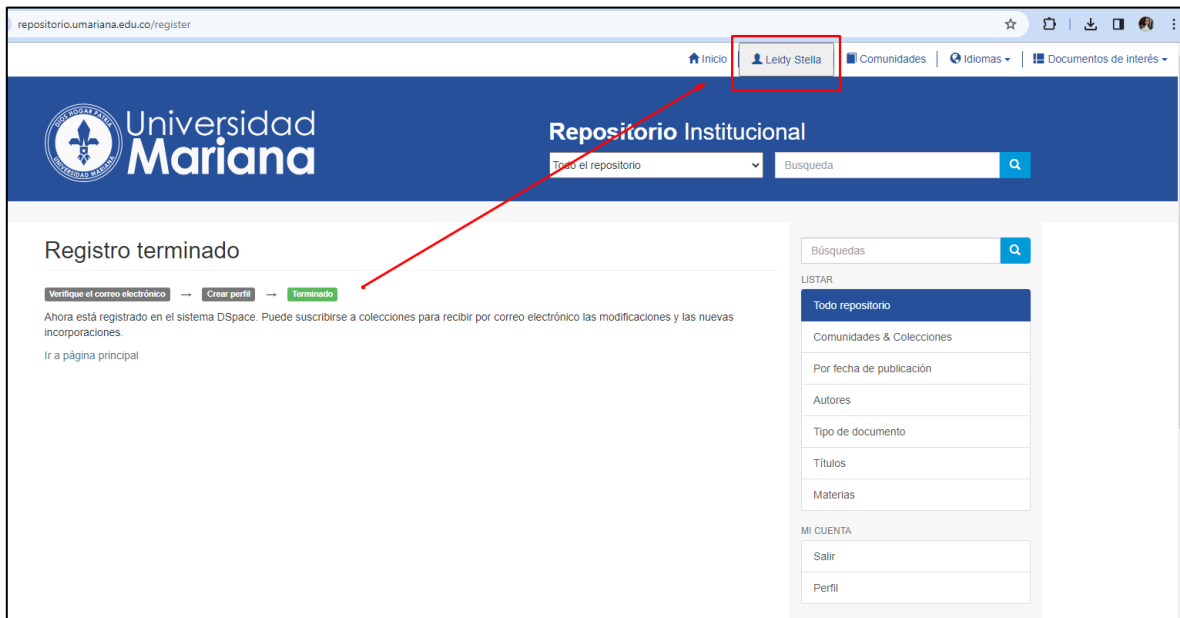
repositorio.umariana.edu.co/register

Inicio | Leidy Stella | Comunidades | Idiomas ▾ | Documentos de interés ▾

DIOS HOGAR PATRIA UNIVERSIDAD MARIANA

Universidad Mariana

Repositorio Institucional

Todo el repositorio

Busqueda

Registro terminado

Verifique el correo electrónico → Crear perfil → Terminado

Ahora está registrado en el sistema DSpace. Puede suscribirse a colecciones para recibir por correo electrónico las modificaciones y las nuevas incorporaciones.

Ir a página principal

Búsquedas

LISTAR

Todo repositorio

Comunidades & Colecciones

Por fecha de publicación

Autores

Tipo de documento

Títulos

Materias

MI CUENTA

Salir

Perfil